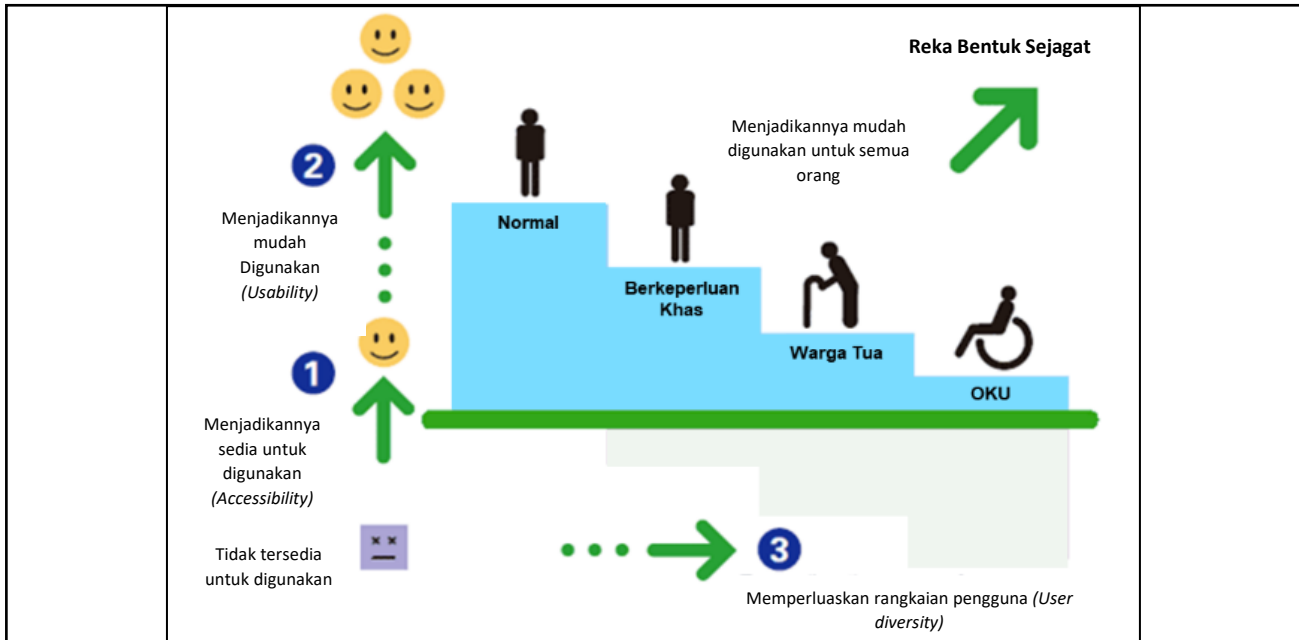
Reka Bentuk Sejagat

Menjadikannya mudah digunakan untuk semua orang

2

Menjadikannya mudah Digunakan *(Usability)*

Normal

Berkeperluan Khas

Warga Tua

OKU

1

Menjadikannya sedia untuk digunakan *(Accessibility)*

Tidak tersedia untuk digunakan

3

Memperluaskan rangkaian pengguna *(User diversity)*